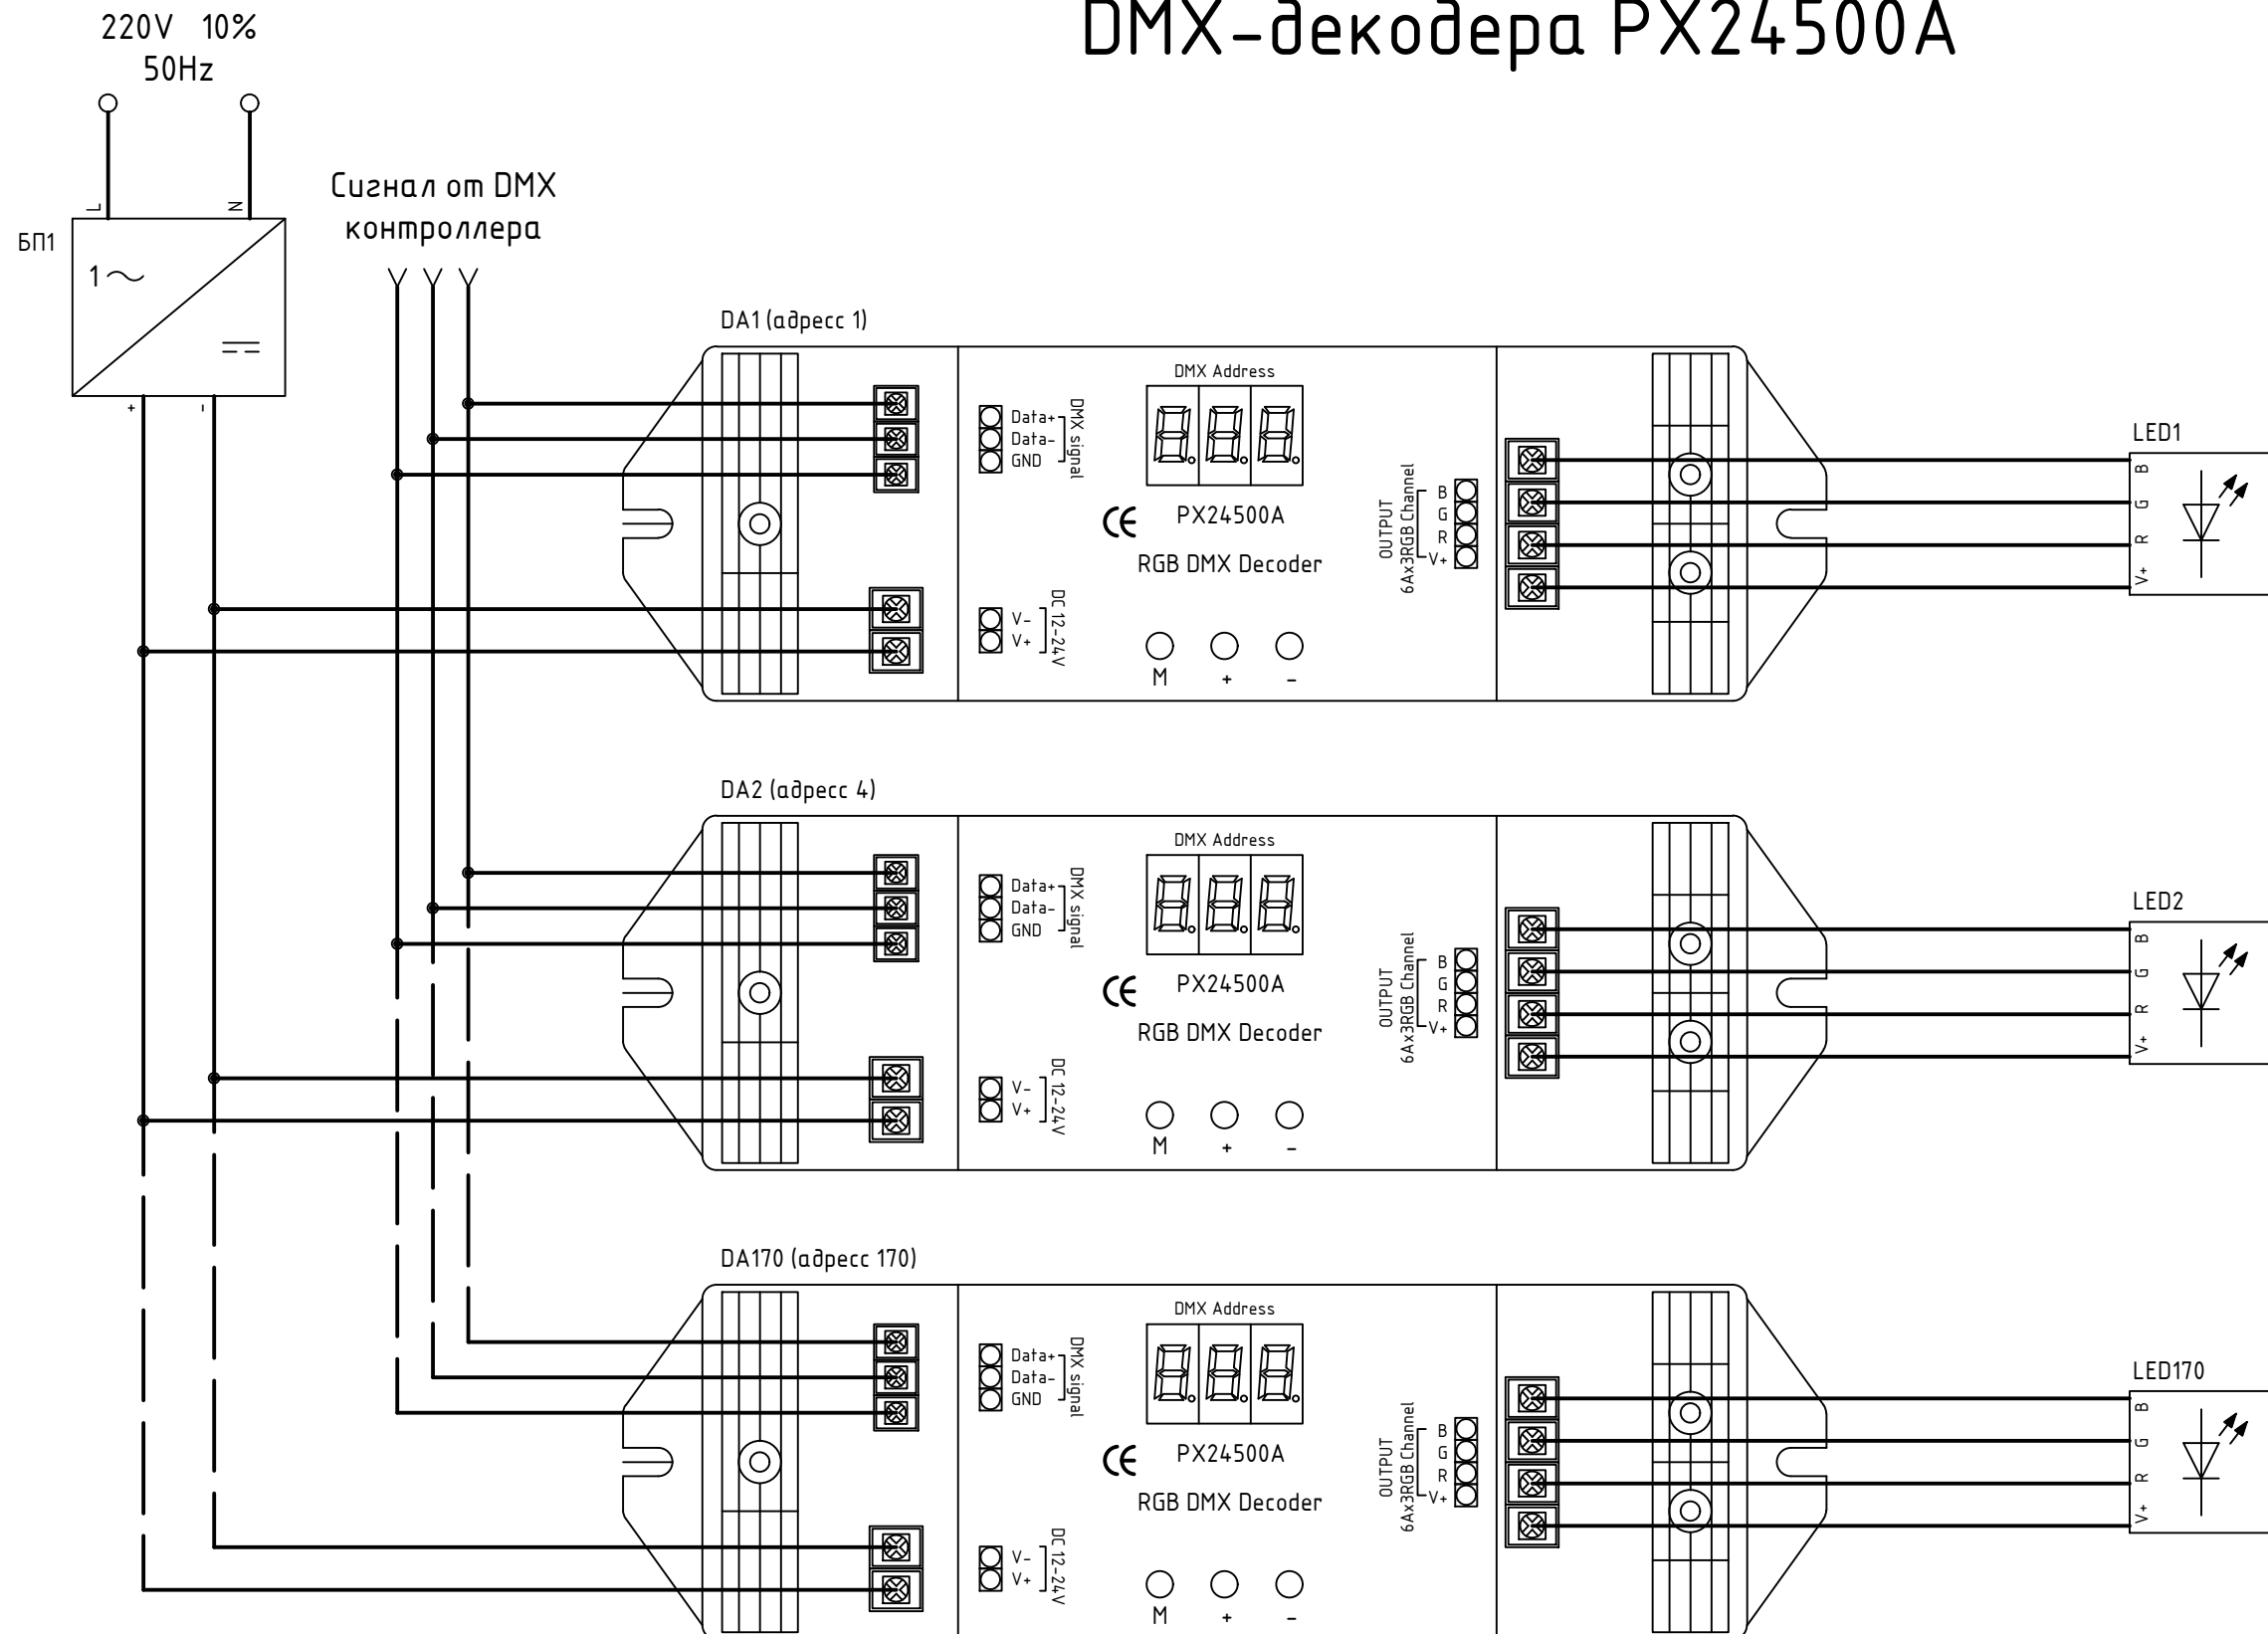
DMX-декодера PX24500A

220V 10%
50Hz

L N

БП1

1~

=

+ -

Сигнал от DMX
контроллера

DA1 (адресс 1)

DMX Address

Data+
Data-
GND
DMX signal

PX24500A

RGB DMX Decoder

V-
V+
DC 12-24V

M + -

OUTPUT
6Ax3RGB Channel
B
G
R
V+

LED1

B G R V+

DA2 (адресс 4)

DMX Address

Data+
Data-
GND
DMX signal

PX24500A

RGB DMX Decoder

V-
V+
DC 12-24V

M + -

OUTPUT
6Ax3RGB Channel
B
G
R
V+

LED2

B G R V+

DA170 (адресс 170)

DMX Address

Data+
Data-
GND
DMX signal

PX24500A

RGB DMX Decoder

V-
V+
DC 12-24V

M + -

OUTPUT
6Ax3RGB Channel
B
G
R
V+

LED170

B G R V+